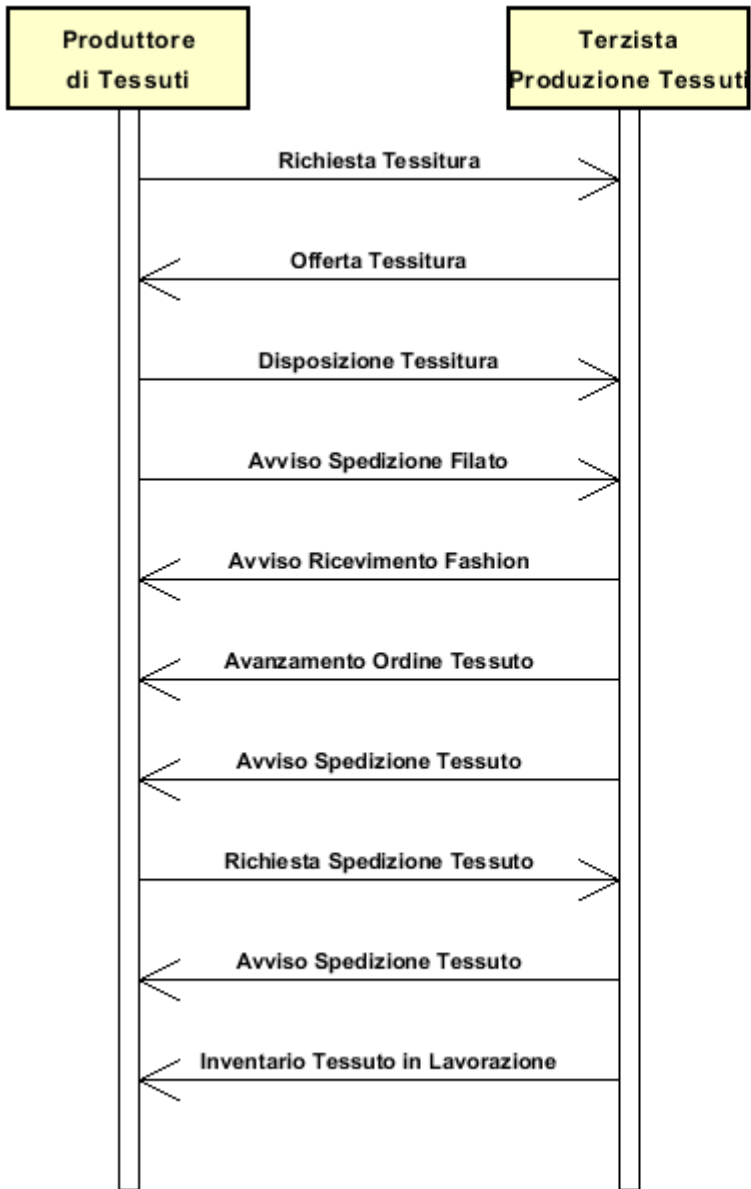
Produttore di Tessuti

Terzista Produzione Tessuti

Richiesta Tessitura

Offerta Tessitura

Disposizione Tessitura

Avviso Spedizione Filato

Avviso Ricevimento Fashion

Avanzamento Ordine Tessuto

Avviso Spedizione Tessuto

Richiesta Spedizione Tessuto

Avviso Spedizione Tessuto

Inventario Tessuto in Lavorazione